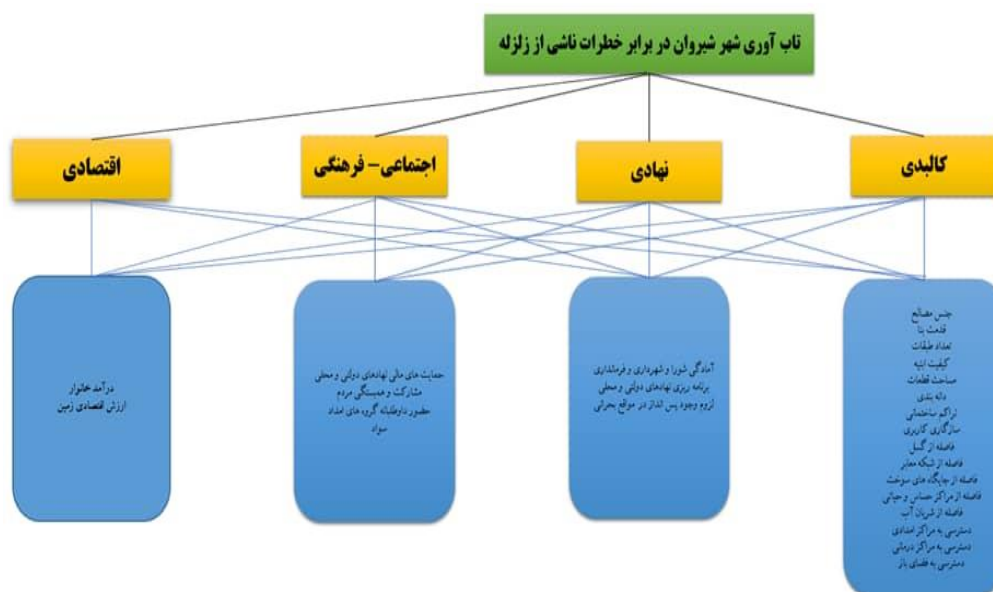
تاب آوری شهر شیروان در برابر خطرات ناشی از زلزله

کالبدی

نهادی

اجتماعی- فرهنگی

اقتصادی

جنس مصالح
قدمت بنا
تعداد طبقات
کیفیت ابنیه
مساحت قطعات
دانه بندی
تراکم ساختمانی
سازگاری کاربری
فاصله از گسل
فاصله از شبکه معابر
فاصله از جایگاه های سوخت
فاصله از مراکز حساس و حیاتی
فاصله از شریان آب
دسترسی به مراکز امدادی
دسترسی به مراکز درمانی
دسترسی به فضای باز

آمادگی شورا و شهرداری و فرمانداری
برنامه ریزی نهادهای دولتی و محلی
لزوم وجود پس انداز در مواقع بحرانی

حمایت های مالی نهادهای دولتی و محلی
مشارکت و همبستگی مردم
حضور داوطلبانه گروه های امداد
سواد

درآمد خانوار
ارزش اقتصادی زمین